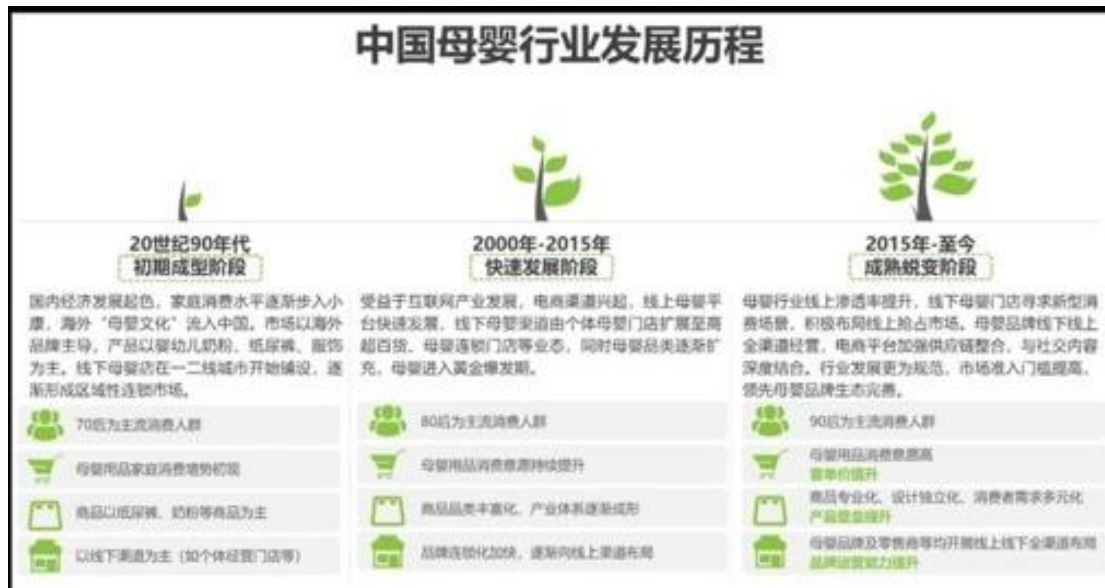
中国母婴行业发展历程

20世纪90年代
初期成型阶段

国内经济发展起色，家庭消费水平逐渐步入小康，海外"母婴文化"流入中国。市场以海外品牌主导，产品以婴幼儿奶粉、纸尿裤、服饰为主，线下母婴店在一二线城市开始铺设，逐渐形成区域性连锁市场。

70后为主流消费人群

母婴用品家庭消费情势初现

商品以纸尿裤、奶粉等商品为主

以线下渠道为主（如个体经营门店等）

2000年-2015年
快速发展阶段

受益于互联网产业发展，电商渠道兴起，线上母婴平台快速发展，线下母婴渠道由个体母婴门店扩展至商超百货、母婴连锁门店等业态，同时母婴品类逐渐扩充，母婴进入黄金爆发期。

80后为主流消费人群

母婴用品消费意愿持续提升

商品品类丰富化，产业体系逐渐成形

品牌连锁化加快，逐渐向线上渠道布局

2015年-至今
成熟蜕变阶段

母婴行业线上渗透率提升，线下母婴门店寻求新型消费场景，积极布局线上抢占市场，母婴品牌线下线上全渠道经营，电商平台加强供应链整合，与社交内容深度结合，行业发展更为规范，市场准入门槛提高，领先母婴品牌生态完善。

90后为主流消费人群

母婴用品消费意愿高
客单价提升

商品专业化、设计独立化、消费者需求多元化
产品复杂提升

母婴品牌及零售商等均开展线上线下全渠道布局
品牌运营能力提升